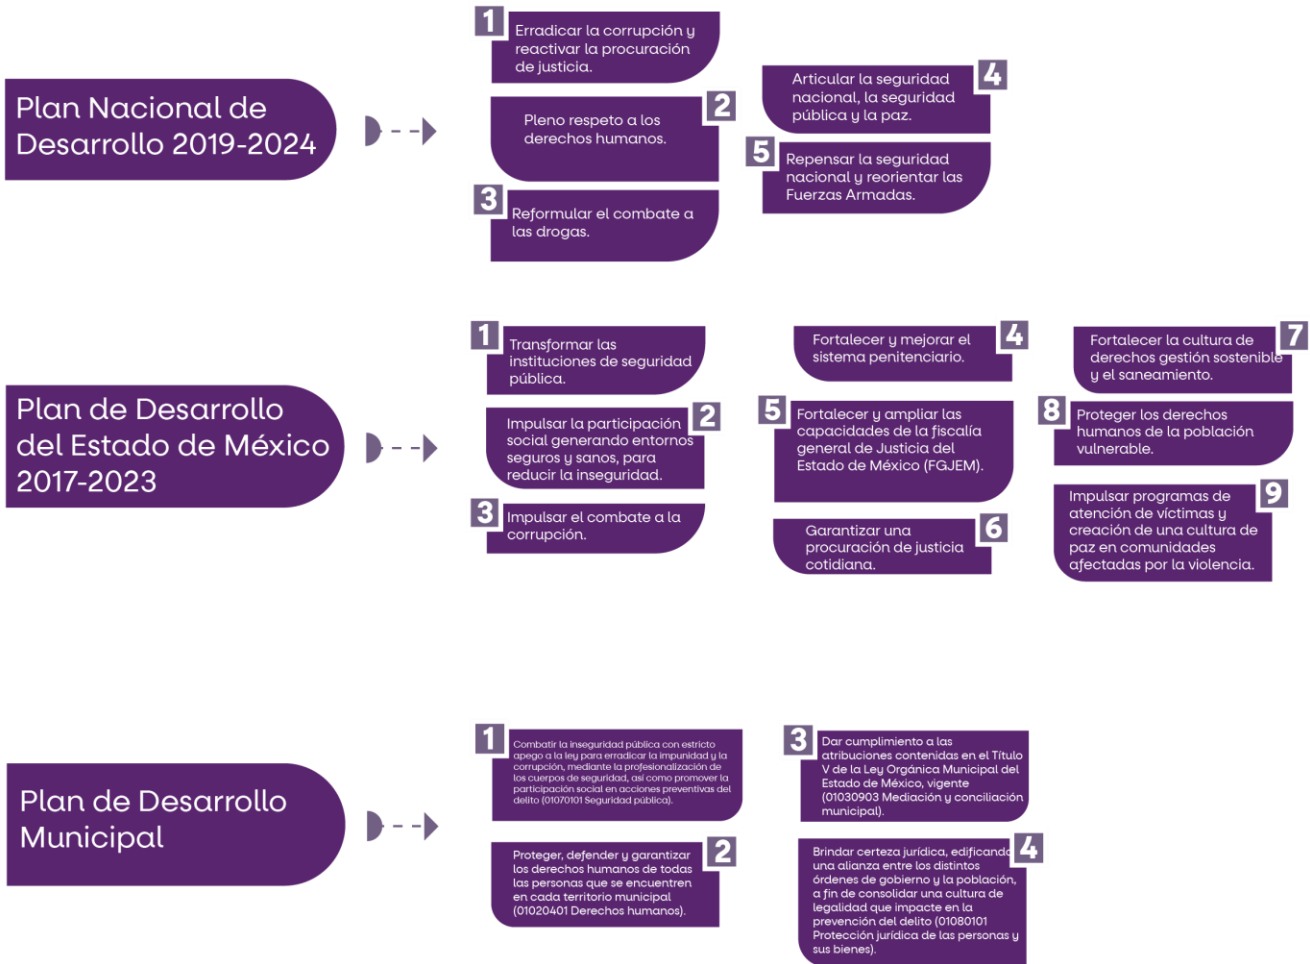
Plan Nacional de Desarrollo 2019-2024

1 Erradicar la corrupción y reactivar la procuración de justicia.

2 Pleno respeto a los derechos humanos.

3 Reformular el combate a las drogas.

4 Articular la seguridad nacional, la seguridad pública y la paz.

5 Repensar la seguridad nacional y reorientar las Fuerzas Armadas.

Plan de Desarrollo del Estado de México 2017-2023

1 Transformar las instituciones de seguridad pública.

2 Impulsar la participación social generando entornos seguros y sanos, para reducir la inseguridad.

3 Impulsar el combate a la corrupción.

4 Fortalecer y mejorar el sistema penitenciario.

5 Fortalecer y ampliar las capacidades de la fiscalía general de Justicia del Estado de México (FGJEM).

6 Garantizar una procuración de justicia cotidiana.

7 Fortalecer la cultura de derechos gestión sostenible y el saneamiento.

8 Proteger los derechos humanos de la población vulnerable.

9 Impulsar programas de atención de víctimas y creación de una cultura de paz en comunidades afectadas por la violencia.

Plan de Desarrollo Municipal

1 Combatir la inseguridad pública con estricto apego a la ley para erradicar la impunidad y la corrupción, mediante la profesionalización de los cuerpos de seguridad, así como promover la participación social en acciones preventivas del delito (01070101 Seguridad pública).

2 Proteger, defender y garantizar los derechos humanos de todas las personas que se encuentren en cada territorio municipal (01020401 Derechos humanos).

3 Dar cumplimiento a las atribuciones contenidas en el Título V de la Ley Orgánica Municipal del Estado de México, vigente (01030903 Mediación y conciliación municipal).

4 Brindar certeza jurídica, edificando una alianza entre los distintos órdenes de gobierno y la población, a fin de consolidar una cultura de legalidad que impacte en la prevención del delito (01080101 Protección jurídica de las personas y sus bienes).